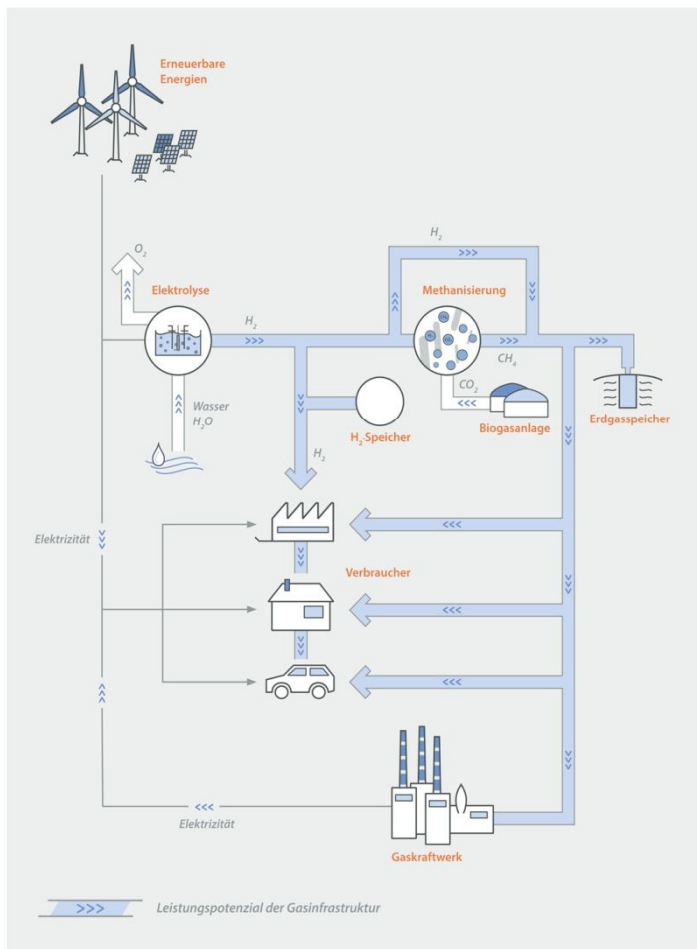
Erneuerbare Energien

$O_2$

Elektrolyse

$H_2$

$H_2$

Methanisierung

$CH_4$

$CO_2$

Biogasanlage

Erdgasspeicher

Wasser $H_2O$

$H_2$-Speicher

$H_2$

Elektrizität

Verbraucher

Elektrizität

Gaskraftwerk

>>> Leistungspotenzial der Gasinfrastruktur